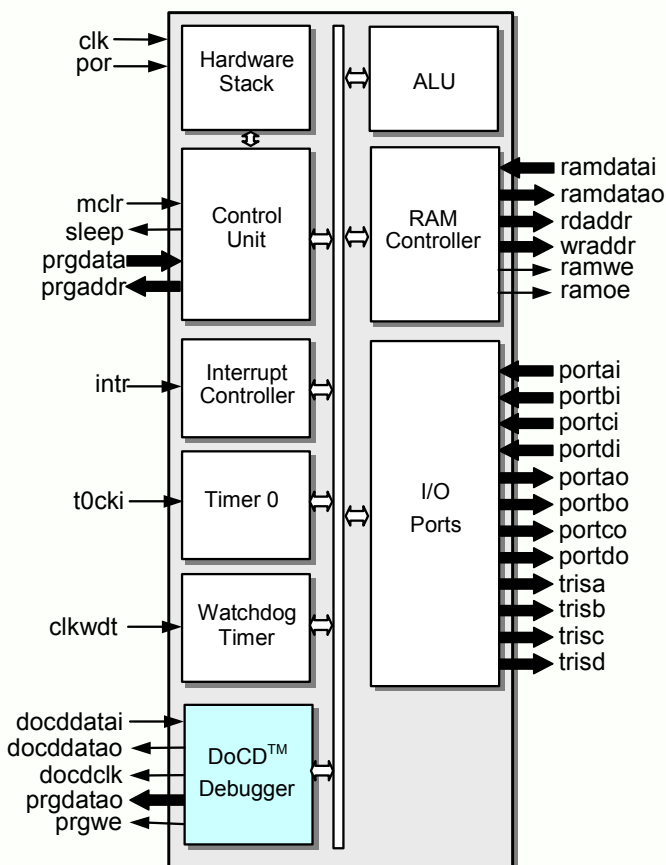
clk
por
Hardware Stack
ALU
ramdatai
ramdatao
rdaddr
wraddr
ramwe
ramoe
mclr
sleep
prgdata
prgaddr
Control Unit
RAM Controller
intr
Interrupt Controller
portai
portbi
portci
portdi
portao
portbo
portco
portdo
trisa
trisb
trisc
trisd
t0cki
Timer 0
I/O Ports
clkwdt
Watchdog Timer
docddatai
docddatao
docdclk
prgdatao
prgwe
DoCD$^{TM}$ Debugger